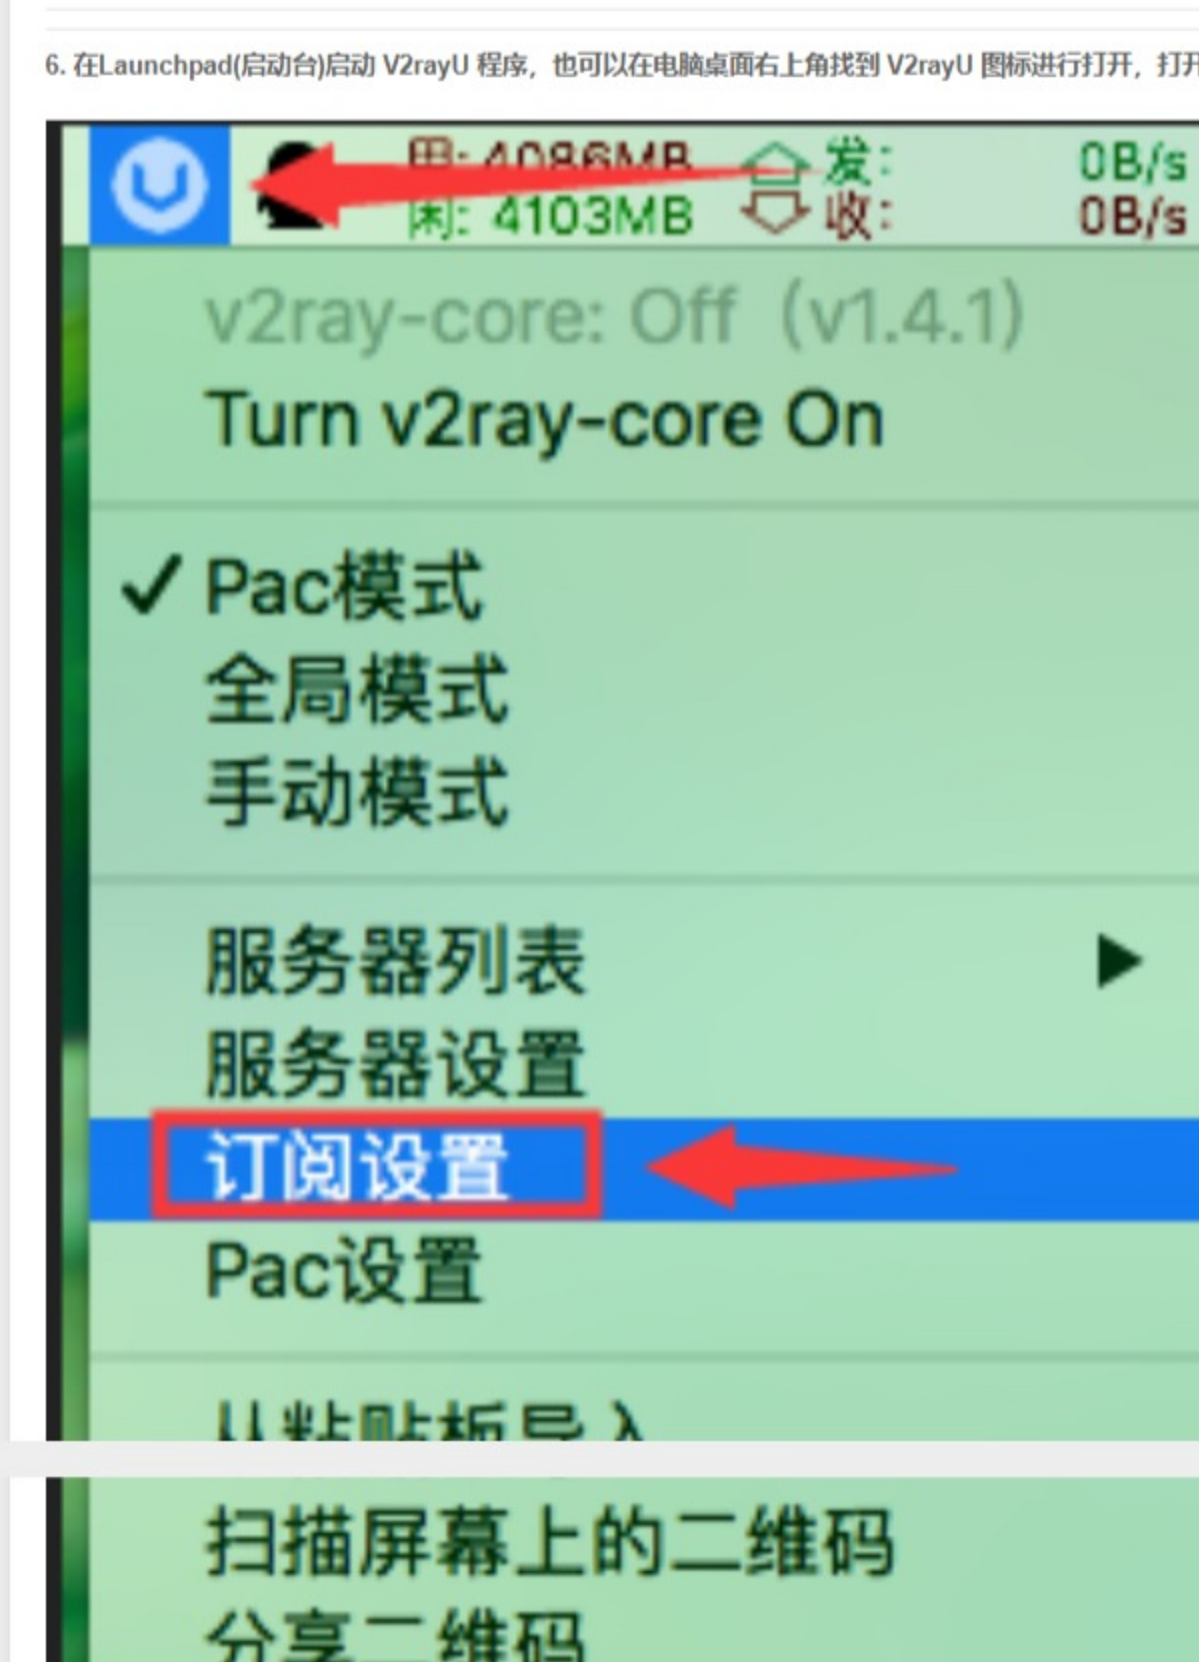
6. 在Launchpad(启动台)启动 V2rayU 程序，也可以在电脑桌面右上角找到 V2rayU 图标进行打开，打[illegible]

用: 4086MB 发: 0B/s
闲: 4103MB 收: 0B/s

v2ray-core: Off（v1.4.1)
Turn v2ray-core On

✓ Pac模式
全局模式
手动模式

服务器列表
服务器设置
订阅设置
Pac设置

从粘贴板导入

扫描屏幕上的二维码
分享二维码